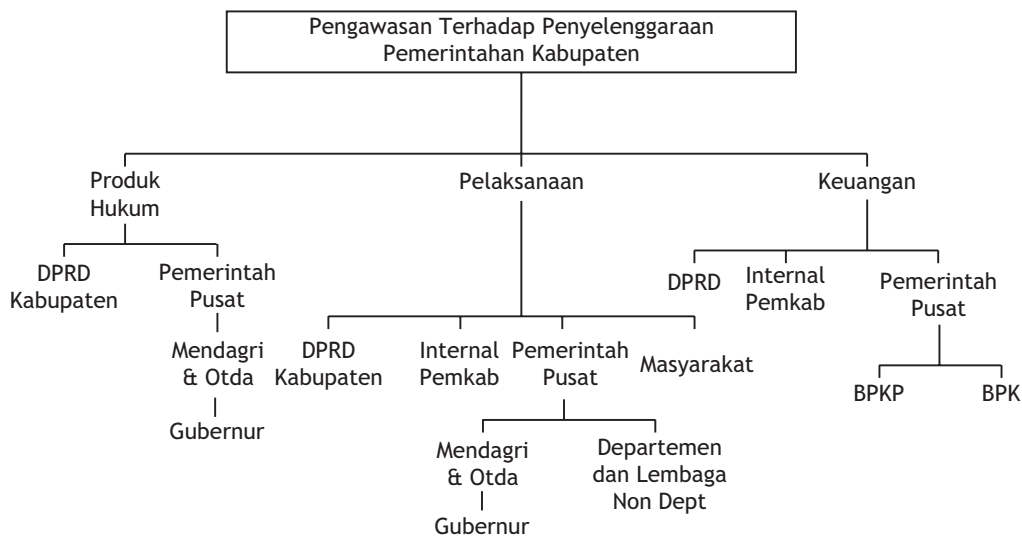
Pengawasan Terhadap Penyelenggaraan Pemerintahan Kabupaten

Produk Hukum

DPRD Kabupaten

Pemerintah Pusat

Mendagri & Otda

Gubernur

Pelaksanaan

DPRD Kabupaten

Internal Pemkab

Pemerintah Pusat

Mendagri & Otda

Gubernur

Departemen dan Lembaga Non Dept

Masyarakat

Keuangan

DPRD

Internal Pemkab

Pemerintah Pusat

BPKP

BPK